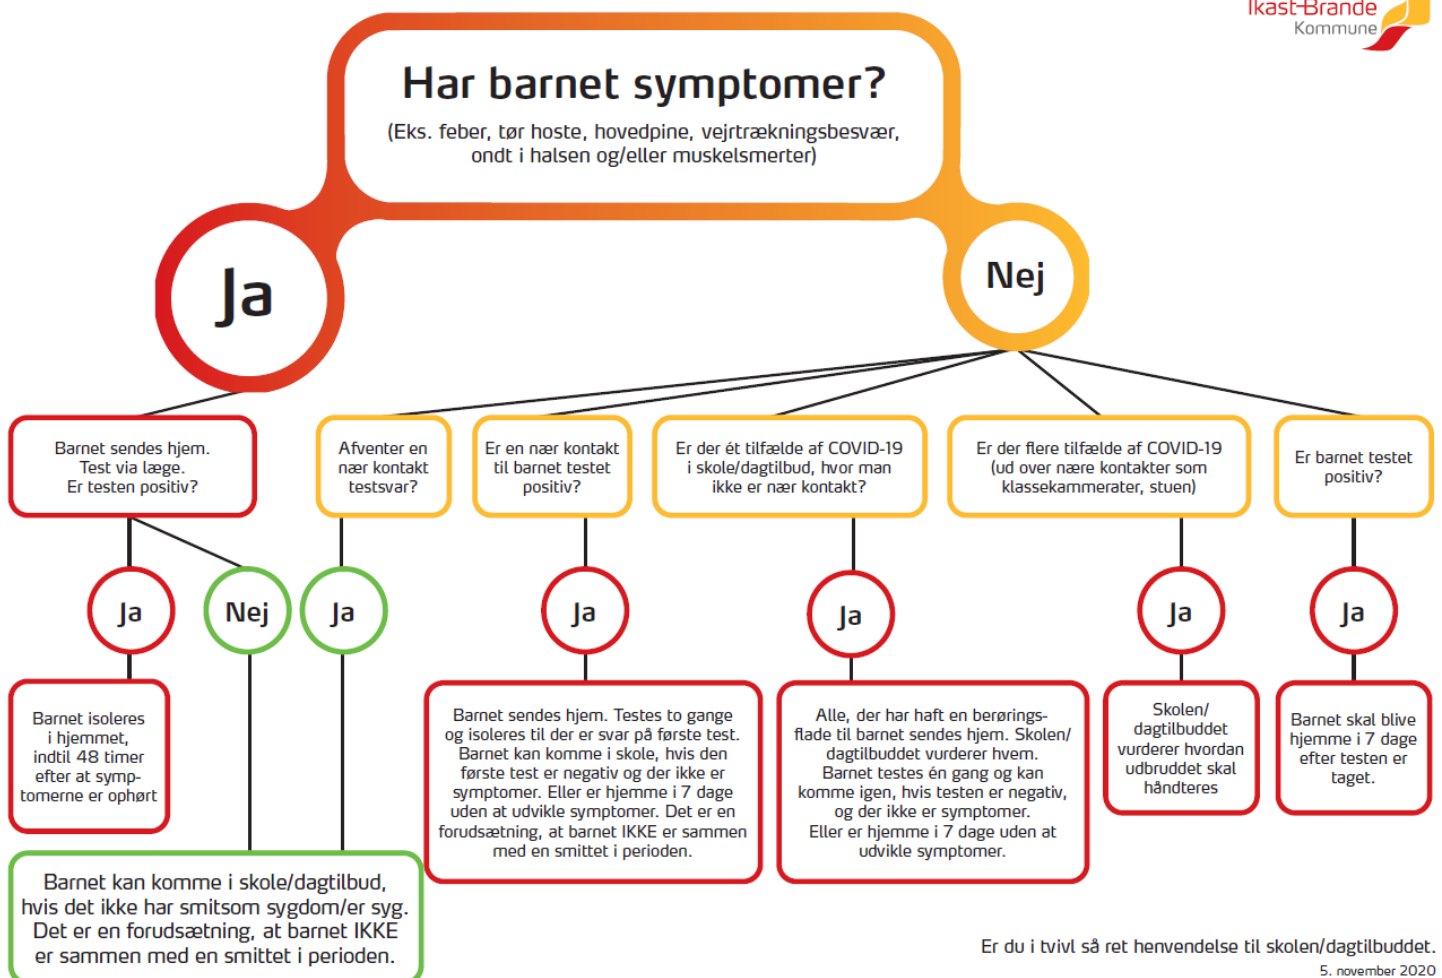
Ikast-Brande Kommune

Har barnet symptomer?
(Eks. feber, tør hoste, hovedpine, vejrtrækningsbesvær, ondt i halsen og/eller muskelsmerter)

Ja

Nej

Barnet sendes hjem. Test via læge. Er testen positiv?

Afventer en nær kontakt testsvar?

Er en nær kontakt til barnet testet positiv?

Er der ét tilfælde af COVID-19 i skole/dagtilbud, hvor man ikke er nær kontakt?

Er der flere tilfælde af COVID-19 (ud over nære kontakter som klassekammerater, stuen)

Er barnet testet positiv?

Ja

Nej

Ja

Ja

Ja

Ja

Ja

Barnet isoleres i hjemmet, indtil 48 timer efter at symptomerne er ophørt

Barnet sendes hjem. Testes to gange og isoleres til der er svar på første test. Barnet kan komme i skole, hvis den første test er negativ og der ikke er symptomer. Eller er hjemme i 7 dage uden at udvikle symptomer. Det er en forudsætning, at barnet IKKE er sammen med en smittet i perioden.

Alle, der har haft en berøringsflade til barnet sendes hjem. Skolen/dagtilbuddet vurderer hvem. Barnet testes én gang og kan komme igen, hvis testen er negativ, og der ikke er symptomer. Eller er hjemme i 7 dage uden at udvikle symptomer.

Skolen/dagtilbuddet vurderer hvordan udbruddet skal håndteres

Barnet skal blive hjemme i 7 dage efter testen er taget.

Barnet kan komme i skole/dagtilbud, hvis det ikke har smitsom sygdom/er syg. Det er en forudsætning, at barnet IKKE er sammen med en smittet i perioden.

Er du i tvivl så ret henvendelse til skolen/dagtilbuddet.

5. november 2020